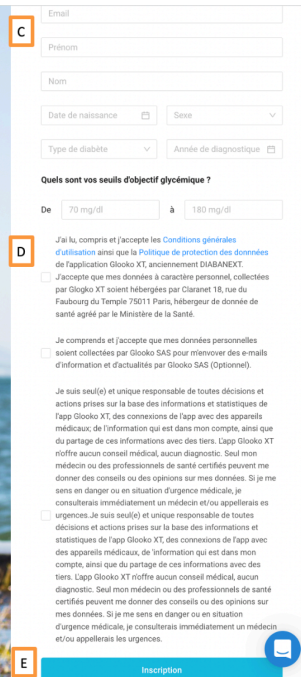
C

Email

Prénom

Nom

Date de naissance

Sexe

Type de diabète

Année de diagnostique

Quels sont vos seuils d'objectif glycémique ?

De 70 mg/dl à 180 mg/dl

D

J'ai lu, compris et j'accepte les Conditions générales d'utilisation ainsi que la Politique de protection des données de l'application Glooko XT, anciennement DIABANEXT. J'accepte que mes données à caractère personnel, collectées par Glooko XT soient hébergées par Claranet 18, rue du Faubourg du Temple 75011 Paris, hébergeur de donnée de santé agréé par le Ministère de la Santé.

Je comprends et j'accepte que mes données personnelles soient collectées par Glooko SAS pour m'envoyer des e-mails d'information et d'actualités par Glooko SAS (Optionnel).

Je suis seul(e) et unique responsable de toutes décisions et actions prises sur la base des informations et statistiques de l'app Glooko XT, des connexions de l'app avec des appareils médicaux; de l'information qui est dans mon compte, ainsi que du partage de ces informations avec des tiers. L'app Glooko XT n'offre aucun conseil médical, aucun diagnostic. Seul mon médecin ou des professionnels de santé certifiés peuvent me donner des conseils ou des opinions sur mes soins. Si je me sens en danger ou en situation d'urgence médicale, je consulterais immédiatement un médecin et/ou appellerais es urgences.Je suis seul(e) et unique responsable de toutes décisions et actions prises sur la base des informations et statistiques de l'app Glooko XT, des connexions de l'app avec des appareils médicaux, de l'information qui est dans mon compte, ainsi que du partage de ces informations avec des tiers. L'app Glooko XT n'offre aucun conseil médical, aucun diagnostic. Seul mon médecin ou des professionnels de santé certifiés peuvent me donner des conseils ou des opinions sur mes soins. Si je me sens en danger ou en situation d'urgence médicale, je consulterais immédiatement un médecin et/ou appellerais les urgences.

E

Inscription